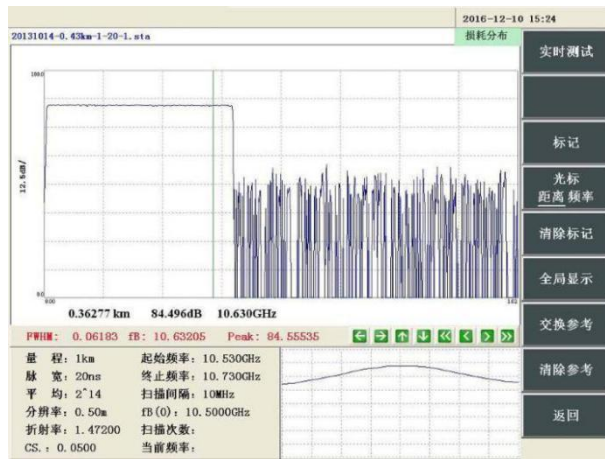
2016-12-10 15:24
20131014-0.43km-1-20-1.sta
损耗分布

实时测试

标记

光标
距离 频率

清除标记

全局显示

交换参考

清除参考

返回

1000
12.5dB/
80
800
145

0.36277 km 84.496dB 10.630GHz

FWHM: 0.06183 fB: 10.63205 Peak: 84.55535

量 程: 1km
脉 宽: 20ns
平 均: 2^14
分辨率: 0.50m
折射率: 1.47200
CS.: 0.0500

起始频率: 10.530GHz
终止频率: 10.730GHz
扫描间隔: 10MHz
fB(0): 10.5000GHz
扫描次数:
当前频率: